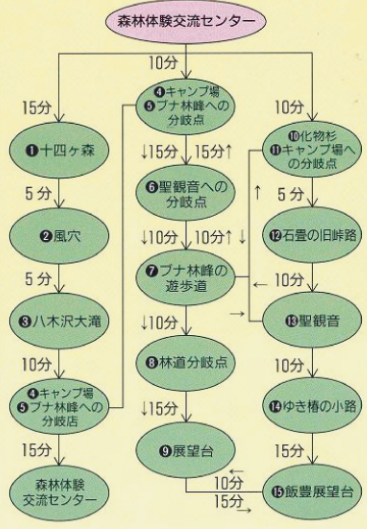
森林体験交流センター

10分

15分

❶十四ヶ森

5分

❷風穴

5分

❸八木沢大滝

10分

❹キャンプ場
❺ブナ林峰への分岐店

15分

森林体験交流センター

❹キャンプ場
❺ブナ林峰への分岐点

↓15分 15分↑

❻聖観音への分岐点

↓10分 10分↑↓

❼ブナ林峰の遊歩道

↓10分

❽林道分岐点

↓15分

❾展望台

10分

❿化物杉
⓫キャンプ場への分岐点

5分

⓬石畳の旧峠路

10分

⓭聖観音

10分

⓮ゆき椿の小路

15分

10分
15分

⓯飯豊展望台